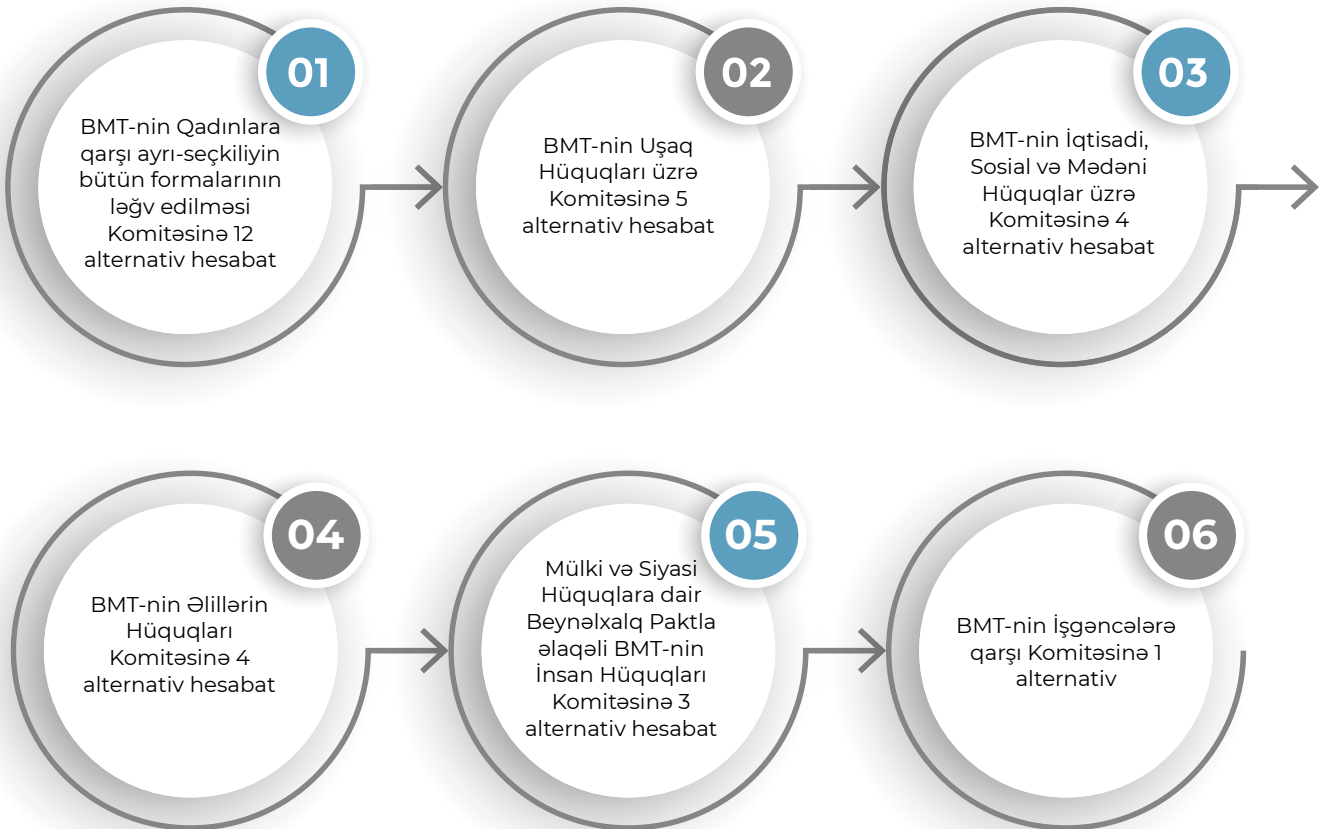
01

BMT-nin Qadınlara qarşı ayrı-seçkiliyin bütün formalarının ləğv edilməsi Komitəsinə 12 alternativ hesabat

02

BMT-nin Uşaq Hüquqları üzrə Komitəsinə 5 alternativ hesabat

03

BMT-nin İqtisadi, Sosial və Mədəni Hüquqlar üzrə Komitəsinə 4 alternativ hesabat

04

BMT-nin Əlillərin Hüquqları Komitəsinə 4 alternativ hesabat

05

Mülki və Siyasi Hüquqlara dair Beynəlxalq Paktla əlaqəli BMT-nin İnsan Hüquqları Komitəsinə 3 alternativ hesabat

06

BMT-nin İşgəncələrə qarşı Komitəsinə 1 alternativ